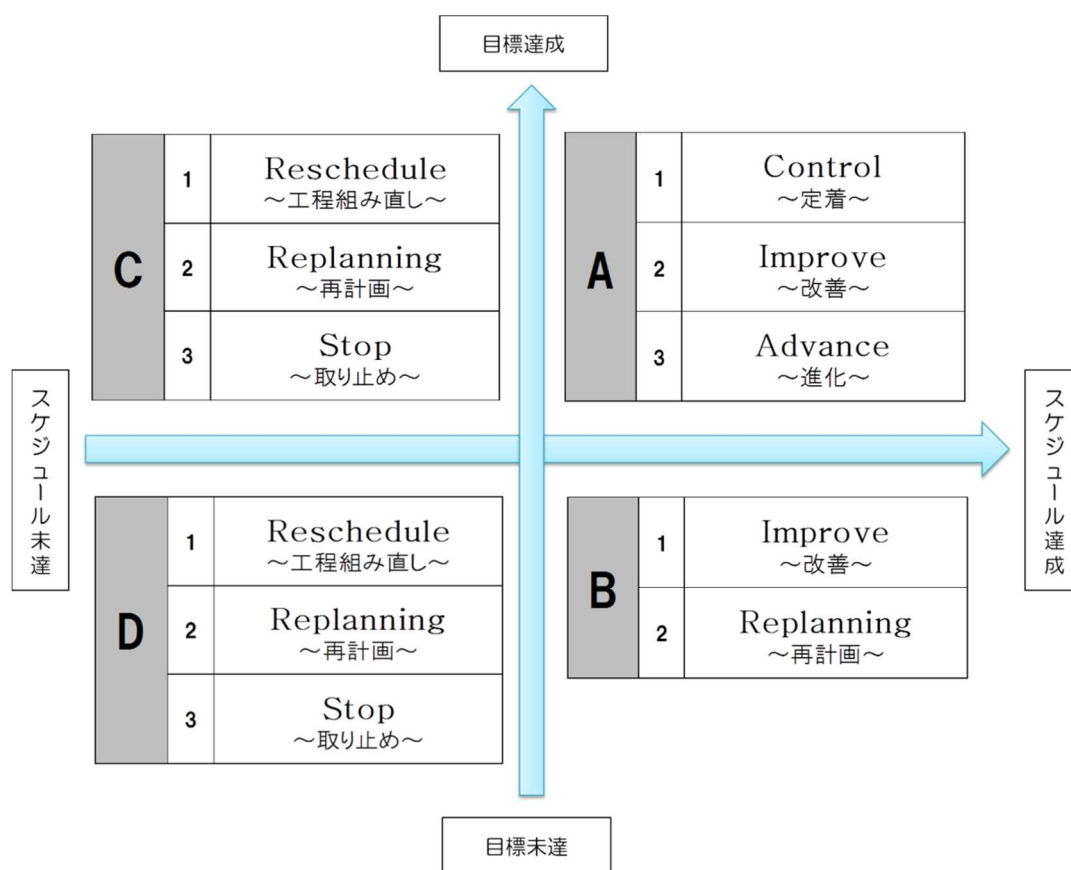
目標達成

| C | | |
|---|---|---|
| | 1 | Reschedule ～工程組み直し～ |
| | 2 | Replanning ～再計画～ |
| | 3 | Stop ～取り止め～ |

| A | | |
|---|---|---|
| | 1 | Control ～定着～ |
| | 2 | Improve ～改善～ |
| | 3 | Advance ～進化～ |

スケジュール未達

スケジュール達成

| D | | |
|---|---|---|
| | 1 | Reschedule ～工程組み直し～ |
| | 2 | Replanning ～再計画～ |
| | 3 | Stop ～取り止め～ |

| B | | |
|---|---|---|
| | 1 | Improve ～改善～ |
| | 2 | Replanning ～再計画～ |

目標未達